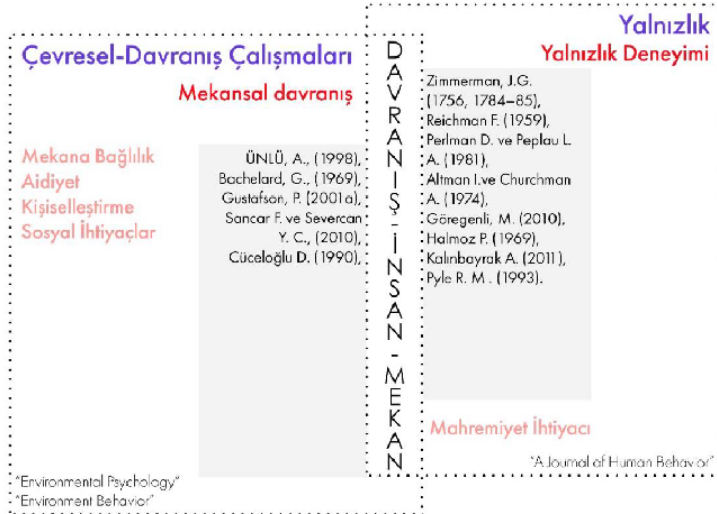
Yalnızlık

Yalnızlık Deneyimi

Çevresel-Davranış Çalışmaları

Mekansal davranış

DAVRANIŞ-İNSAN-MEKAN

Mekana Bağlılık
Aidiyet
Kişiselleştirme
Sosyal İhtiyaçlar

ÜNLÜ, A., (1998), Bachelard, G., (1969), Gustafson, P. (2001a), Sancar F. ve Severcan Y. C., (2010), Cüceloğlu D. (1990),

Zimmerman, J.G. (1756, 1784–85), Reichman F. (1959), Perlman D. ve Peplau L. A. (1981), Altman I.ve Churchman A. (1974), Göregenli, M. (2010), Halmoz P. (1969), Kalınbayrak A. (2011), Pyle R. M . (1993).

Mahremiyet İhtiyacı

"A Journal of Human Behavior"

"Environmental Psychology"
"Environment Behavior"